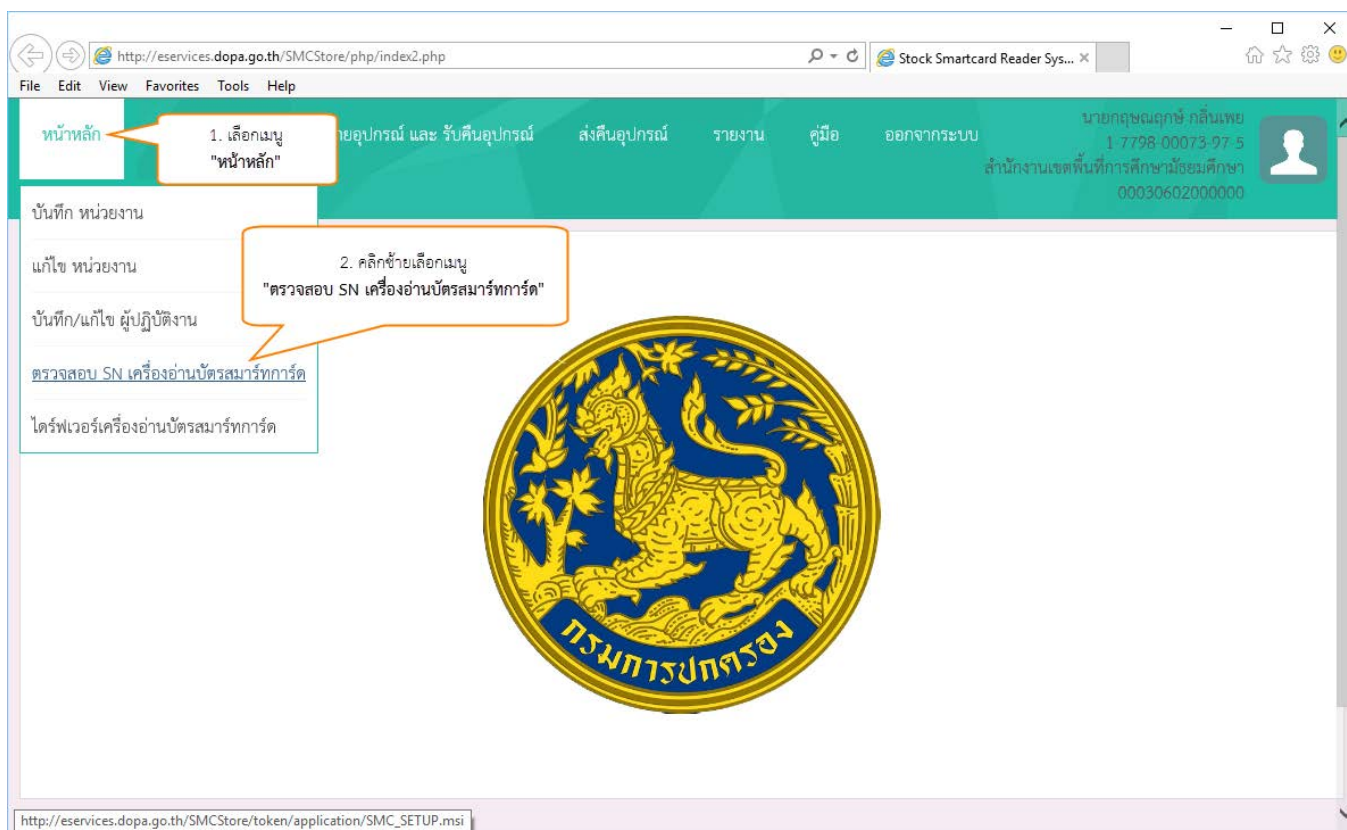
http://eservices.dopa.go.th/SMCStore/php/index2.php

Stock Smartcard Reader Sys... ×

File Edit View Favorites Tools Help

หน้าหลัก

1. เลือกเมนู "หน้าหลัก"

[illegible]ายอุปกรณ์ และ รับคืนอุปกรณ์ ส่งคืนอุปกรณ์ รายงาน คู่มือ ออกจากระบบ

นายกฤชณฤกษ์ กลิ่นเพย
1-7798-00073-97-5
สำนักงานเขตพื้นที่การศึกษามัธยมศึกษา
00030602000000

บันทึก หน่วยงาน

แก้ไข หน่วยงาน

บันทึก/แก้ไข ผู้ปฏิบัติงาน

ตรวจสอบ SN เครื่องอ่านบัตรสมาร์ทการ์ด

ไดร์ฟเวอร์เครื่องอ่านบัตรสมาร์ทการ์ด

2. คลิกซ้ายเลือกเมนู "ตรวจสอบ SN เครื่องอ่านบัตรสมาร์ทการ์ด"

กรมการปกครอง

http://eservices.dopa.go.th/SMCStore/token/application/SMC_SETUP.msi